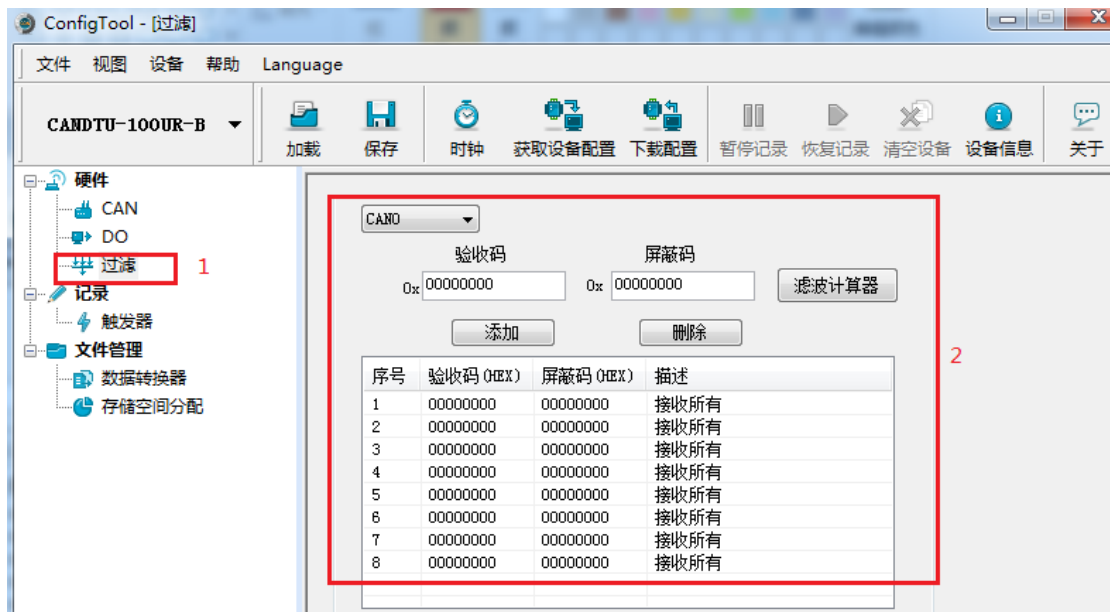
ConfigTool - [过滤]

文件 视图 设备 帮助 Language

CANDTU-100UR-B

加载 保存 时钟 获取设备配置 下载配置 暂停记录 恢复记录 清空设备 设备信息 关于

硬件
CAN
DO
过滤
1
记录
触发器
文件管理
数据转换器
存储空间分配

CAN0

验收码 屏蔽码

0x 00000000 0x 00000000 滤波计算器

添加 删除

2

| 序号 | 验收码(HEX) | 屏蔽码(HEX) | 描述 |
|---|---|---|---|
| 1 | 00000000 | 00000000 | 接收所有 |
| 2 | 00000000 | 00000000 | 接收所有 |
| 3 | 00000000 | 00000000 | 接收所有 |
| 4 | 00000000 | 00000000 | 接收所有 |
| 5 | 00000000 | 00000000 | 接收所有 |
| 6 | 00000000 | 00000000 | 接收所有 |
| 7 | 00000000 | 00000000 | 接收所有 |
| 8 | 00000000 | 00000000 | 接收所有 |